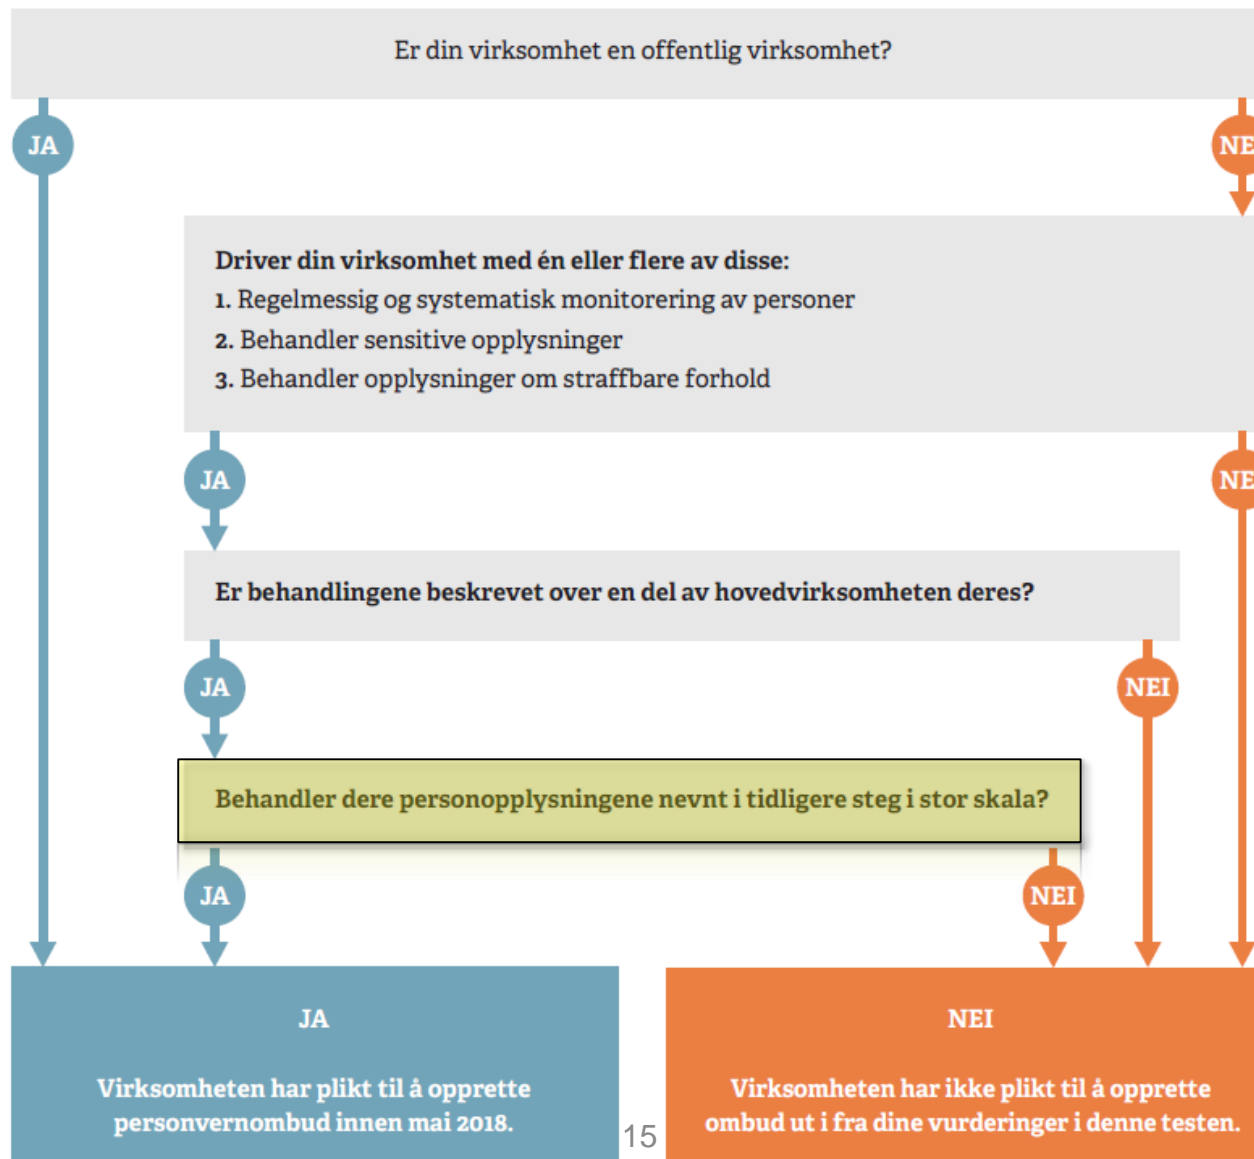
Er din virksomhet en offentlig virksomhet?

JA

NE

Driver din virksomhet med én eller flere av disse:
1. Regelmessig og systematisk monitorering av personer
2. Behandler sensitive opplysninger
3. Behandler opplysninger om straffbare forhold

JA

NE

Er behandlingene beskrevet over en del av hovedvirksomheten deres?

JA

NEI

Behandler dere personopplysningene nevnt i tidligere steg i stor skala?

JA

NEI

JA

Virksomheten har plikt til å opprette personvernombud innen mai 2018.

15

NEI

Virksomheten har ikke plikt til å opprette ombud ut i fra dine vurderinger i denne testen.